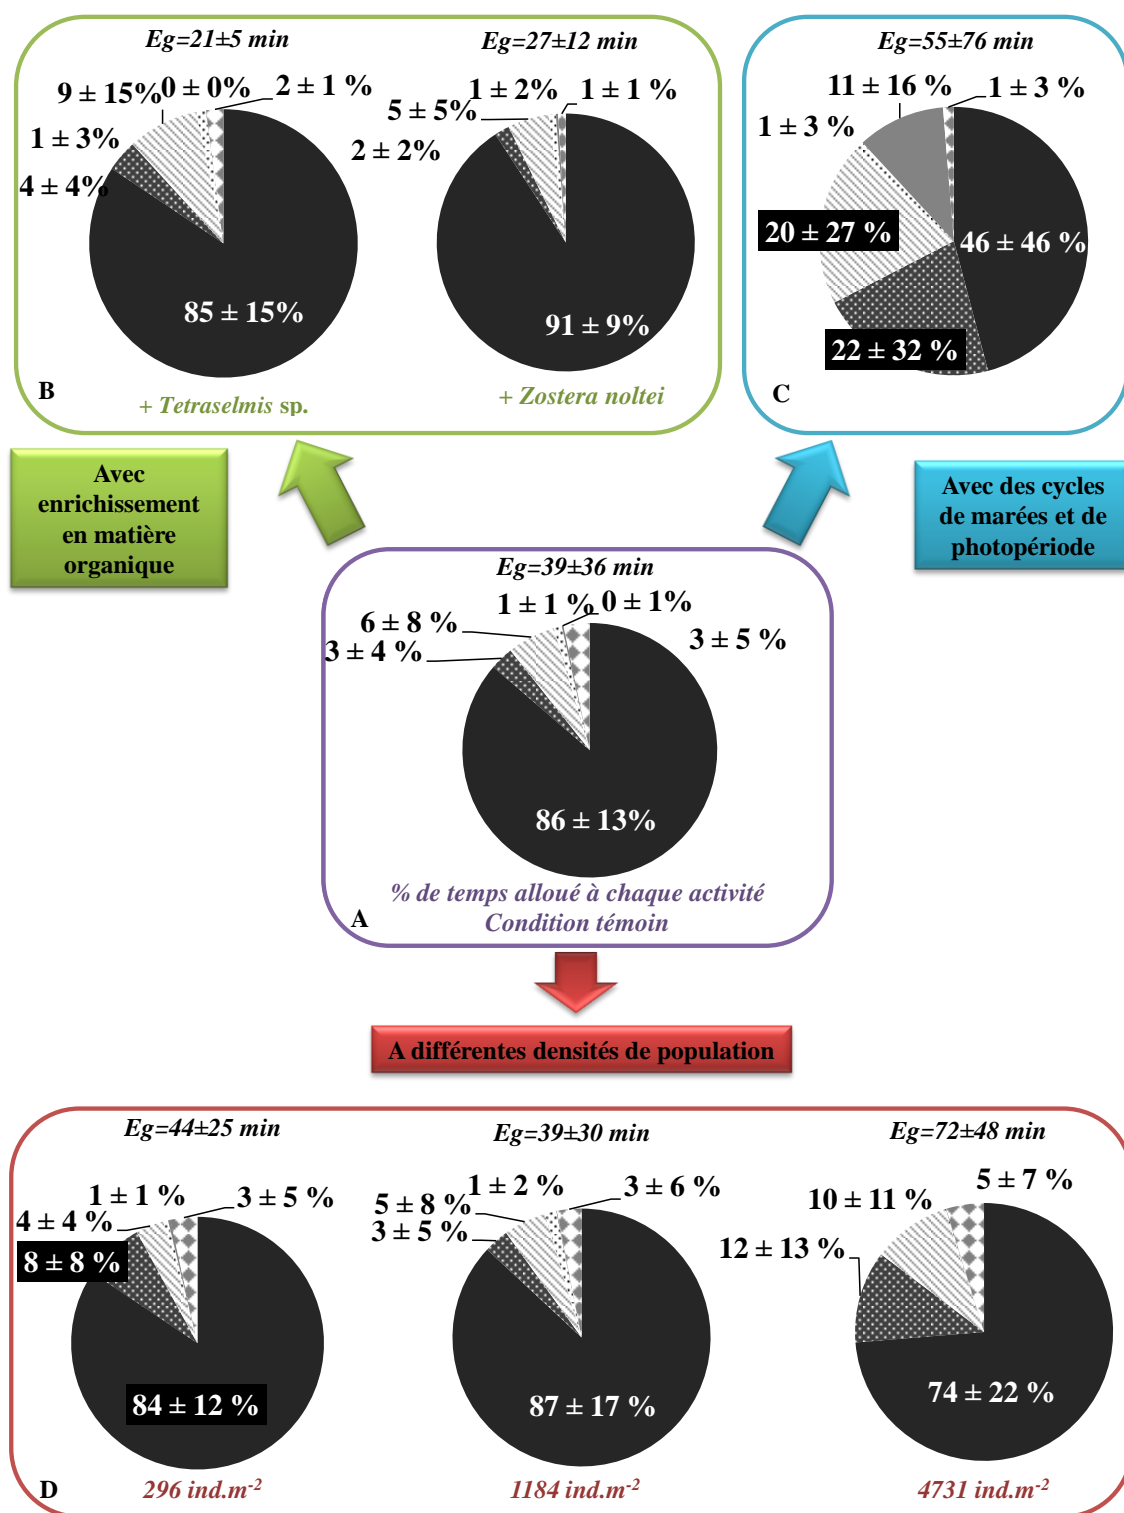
Eg=21±5 min

9 ± 15%
0 ± 0%
2 ± 1 %
1 ± 3%
4 ± 4%
85 ± 15%

Eg=27±12 min

1 ± 2%
1 ± 1 %
5 ± 5%
2 ± 2%
91 ± 9%

B
+ Tetraselmis sp.
+ Zostera noltei

Eg=55±76 min

11 ± 16 %
1 ± 3 %
1 ± 3 %
20 ± 27 %
46 ± 46 %
22 ± 32 %

C

Avec enrichissement en matière organique

Avec des cycles de marées et de photopériode

Eg=39±36 min

6 ± 8 %
1 ± 1 %
0 ± 1%
3 ± 5 %
3 ± 4 %
86 ± 13%

% de temps alloué à chaque activité
Condition témoin
A

A différentes densités de population

Eg=44±25 min

1 ± 1 %
3 ± 5 %
4 ± 4 %
8 ± 8 %
84 ± 12 %

Eg=39±30 min

5 ± 8 %
1 ± 2 %
3 ± 6 %
3 ± 5 %
87 ± 17 %

Eg=72±48 min

10 ± 11 %
5 ± 7 %
12 ± 13 %
74 ± 22 %

D
296 ind.m$^{-2}$
1184 ind.m$^{-2}$
4731 ind.m$^{-2}$